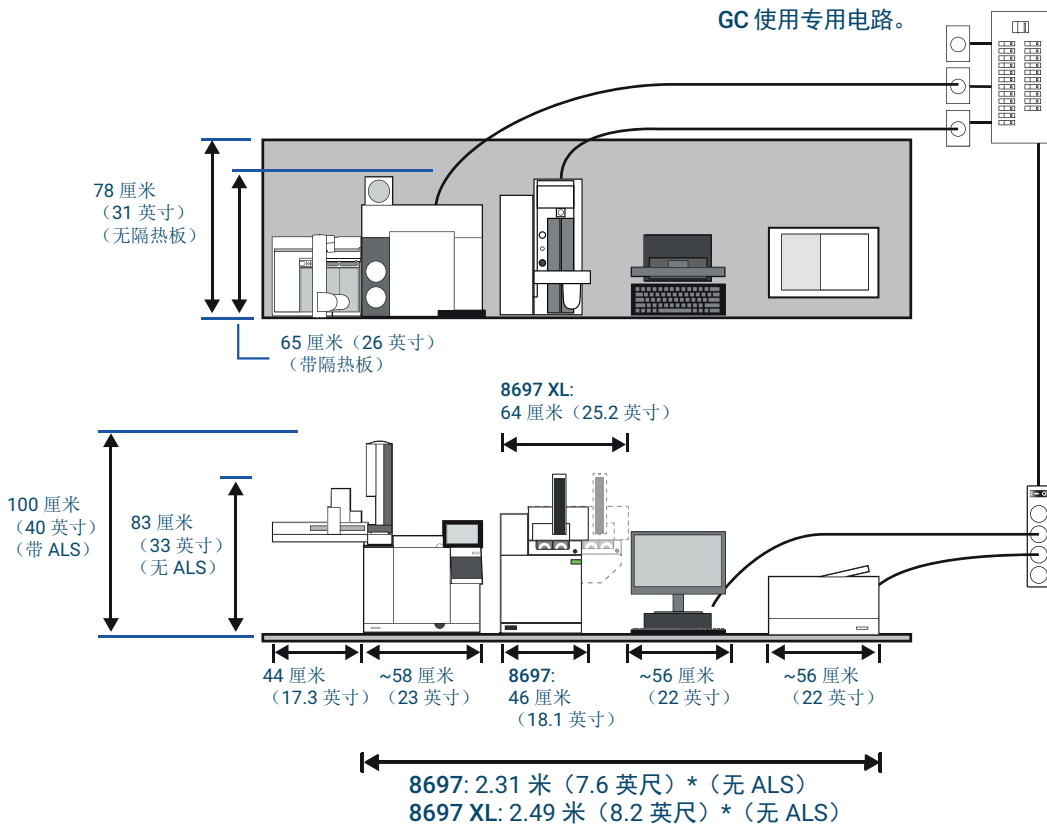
GC 使用专用电路。

78 厘米
（31 英寸）
（无隔热板）

65 厘米（26 英寸）
（带隔热板）

8697 XL:
64 厘米（25.2 英寸）

100 厘米
（40 英寸）
（带 ALS）

83 厘米
（33 英寸）
（无 ALS）

44 厘米
（17.3 英寸）

~58 厘米
（23 英寸）

8697:
46 厘米
（18.1 英寸）

~56 厘米
（22 英寸）

~56 厘米
（22 英寸）

8697: 2.31 米（7.6 英尺）*（无 ALS）
8697 XL: 2.49 米（8.2 英尺）*（无 ALS）